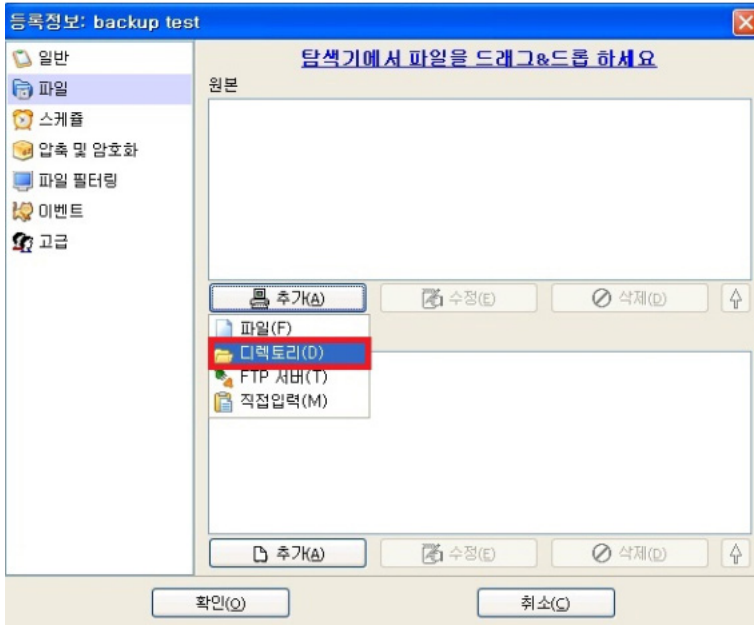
등록정보: backup test

일반
파일
스케쥴
압축 및 암호화
파일 필터링
이벤트
고급

탐색기에서 파일을 드래그&드롭 하세요

원본

추가(A)
수정(E)
삭제(D)

파일(F)
디렉토리(D)
FTP 서버(T)
직접입력(M)

추가(A)
수정(E)
삭제(D)

확인(O)
취소(C)